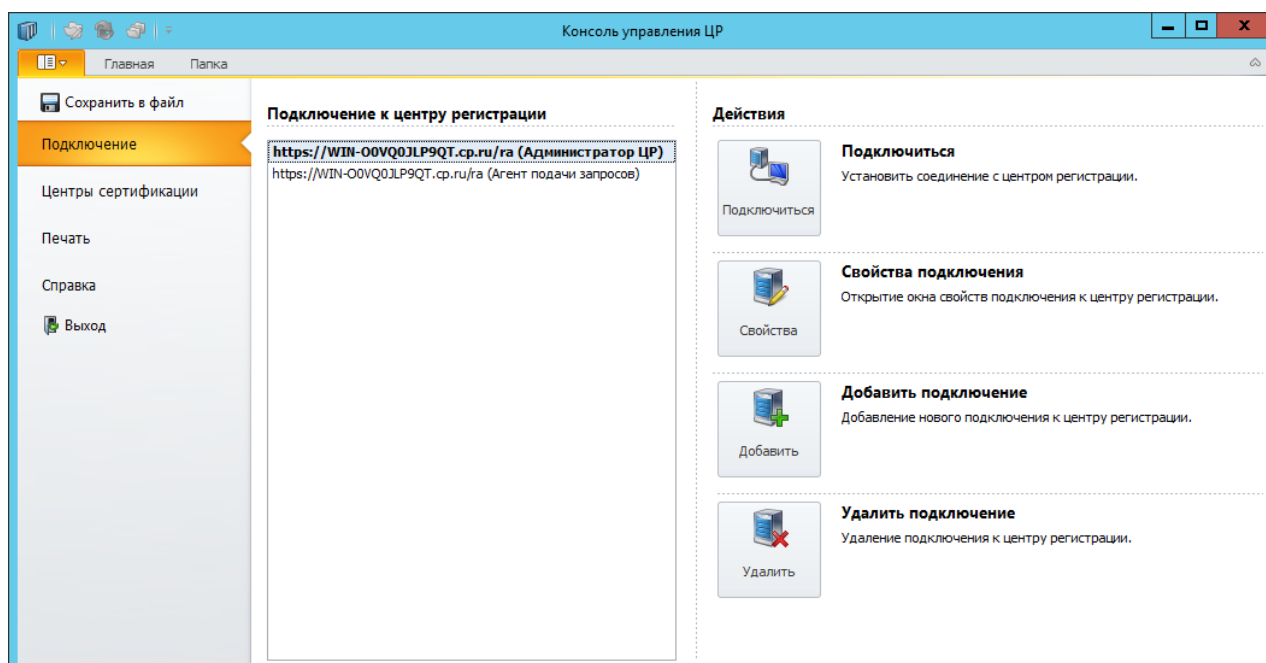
Консоль управления ЦР

Главная
Папка

Сохранить в файл
Подключение
Центры сертификации
Печать
Справка
Выход

Подключение к центру регистрации

https://WIN-O0VQ0JLP9QT.cp.ru/ra (Администратор ЦР)
https://WIN-O0VQ0JLP9QT.cp.ru/ra (Агент подачи запросов)

Действия

Подключиться
Подключиться
Установить соединение с центром регистрации.

Свойства
Свойства подключения
Открытие окна свойств подключения к центру регистрации.

Добавить
Добавить подключение
Добавление нового подключения к центру регистрации.

Удалить
Удалить подключение
Удаление подключения к центру регистрации.